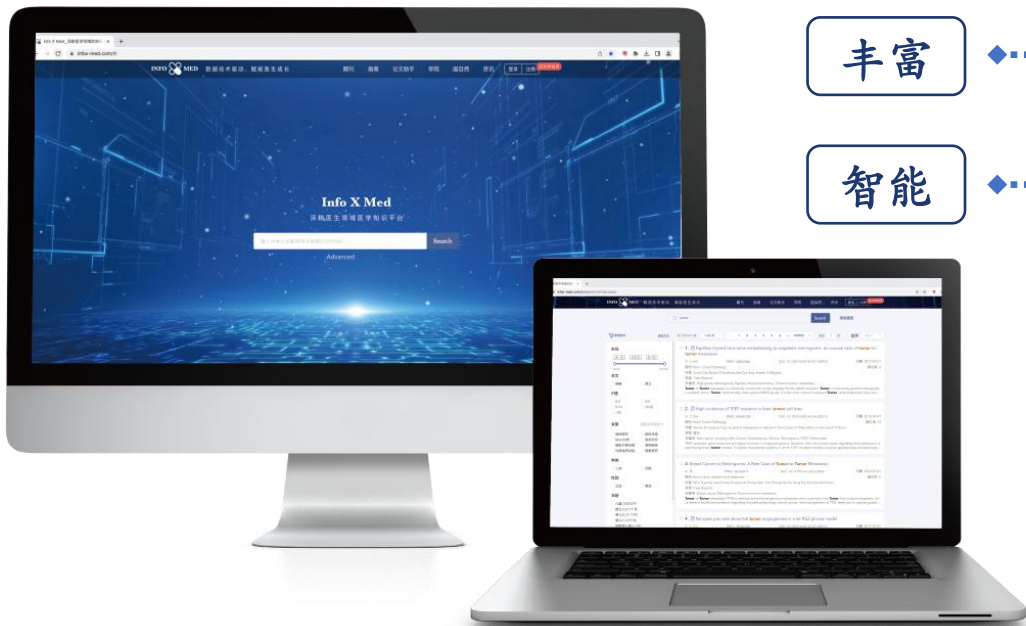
丰富

智能

Info X Med_深耕医学领域知识平台

info-med.com.cn

INFO MED 数据技术驱动，赋能医生成长

翻译 指南 论文助手 学院 期刊库 资讯

登录 注册

Info X Med

深耕医生领域医学知识平台

Search

Advanced

INFO MED 数据技术驱动，赋能医生成长

Search

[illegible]